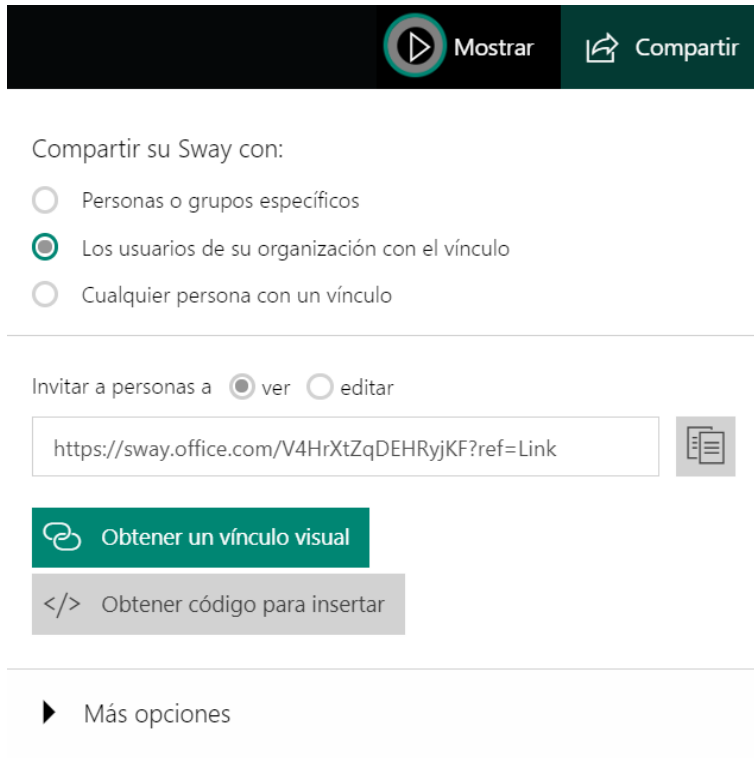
Mostrar

Compartir

Compartir su Sway con:

Personas o grupos específicos

Los usuarios de su organización con el vínculo

Cualquier persona con un vínculo

Invitar a personas a ver editar

https://sway.office.com/V4HrXtZqDEHRyjKF?ref=Link

Obtener un vínculo visual

</> Obtener código para insertar

Más opciones